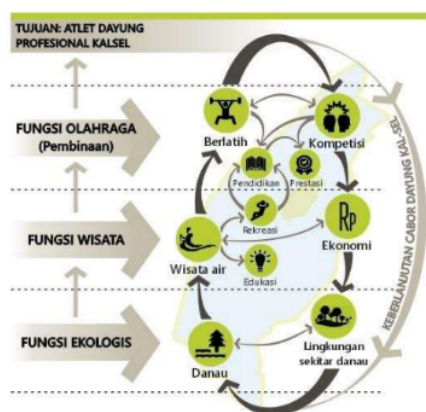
TUJUAN: ATLET DAYUNG PROFESIONAL KALSEL

FUNGSI OLAHRAGA (Pembinaan)

FUNGSI WISATA

FUNGSI EKOLOGIS

Berlatih

Kompetisi

Pendidikan

Prestasi

Rekreasi

Rp

Ekonomi

Wisata air

Edukasi

Lingkungan sekitar danau

Danau

KEBERLANJUTAN CABOR DAYUNG KAL-SEL